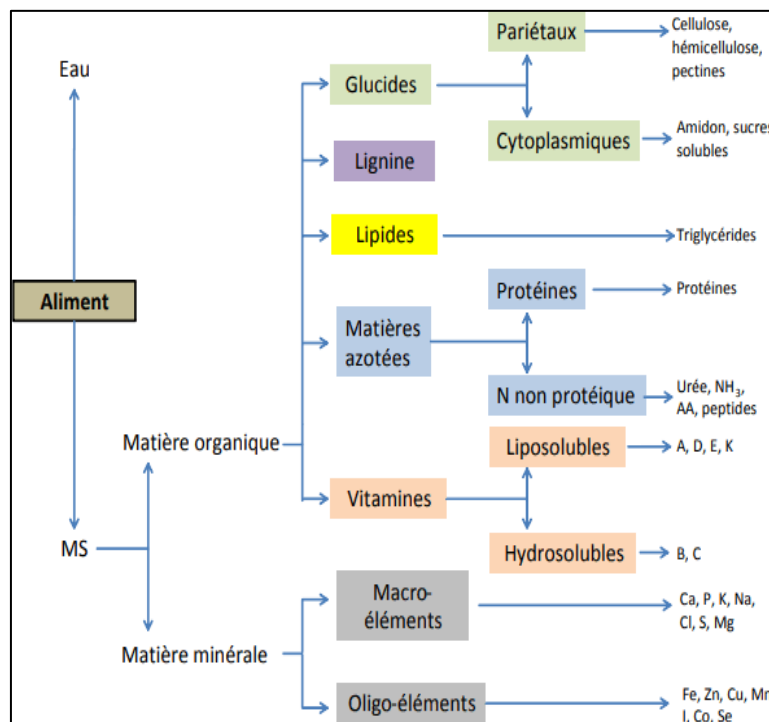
Eau

Aliment

MS

Matière organique

Matière minérale

Glucides

Lignine

Lipides

Matières azotées

Vitamines

Macro-éléments

Oligo-éléments

Pariétaux

Cytoplasmiques

Protéines

N non protéique

Liposolubles

Hydrosolubles

Cellulose, hémicellulose, pectines

Amidon, sucres solubles

Triglycérides

Protéines

Urée, $NH_3$, AA, peptides

A, D, E, K

B, C

Ca, P, K, Na, Cl, S, Mg

Fe, Zn, Cu, Mn, I, Co, Se